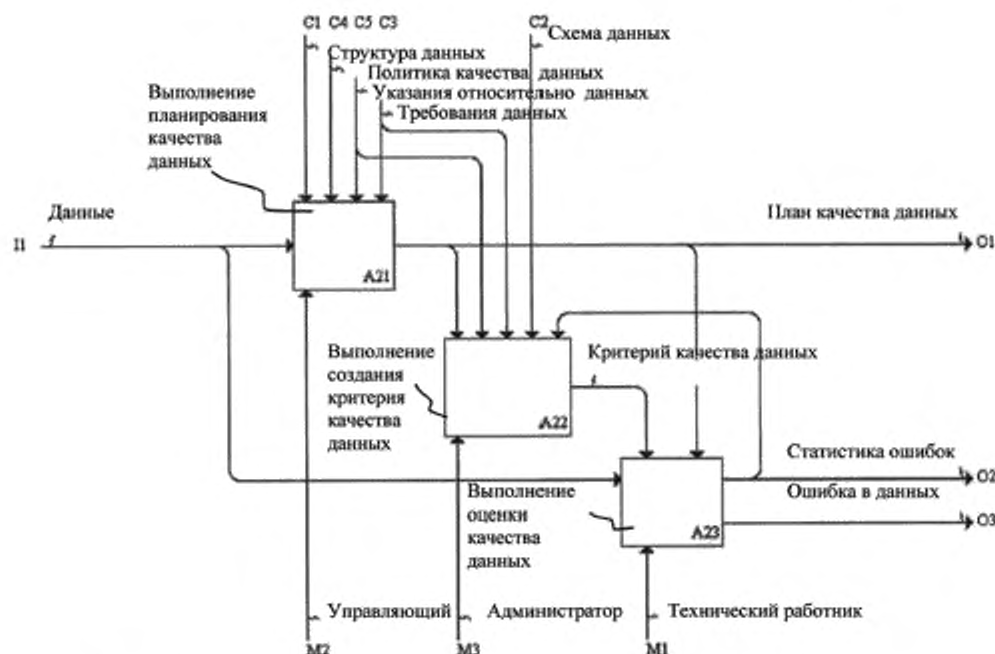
C1 C4 C5 C3

C2

Схема данных

Структура данных

Политика качества данных

Указания относительно данных

Требования данных

Выполнение планирования качества данных

Данные

I1

A21

План качества данных

O1

Выполнение создания критерия качества данных

A22

Критерий качества данных

Статистика ошибок

O2

Выполнение оценки качества данных

A23

Ошибка в данных

O3

Управляющий

Администратор

Технический работник

M2

M3

M1